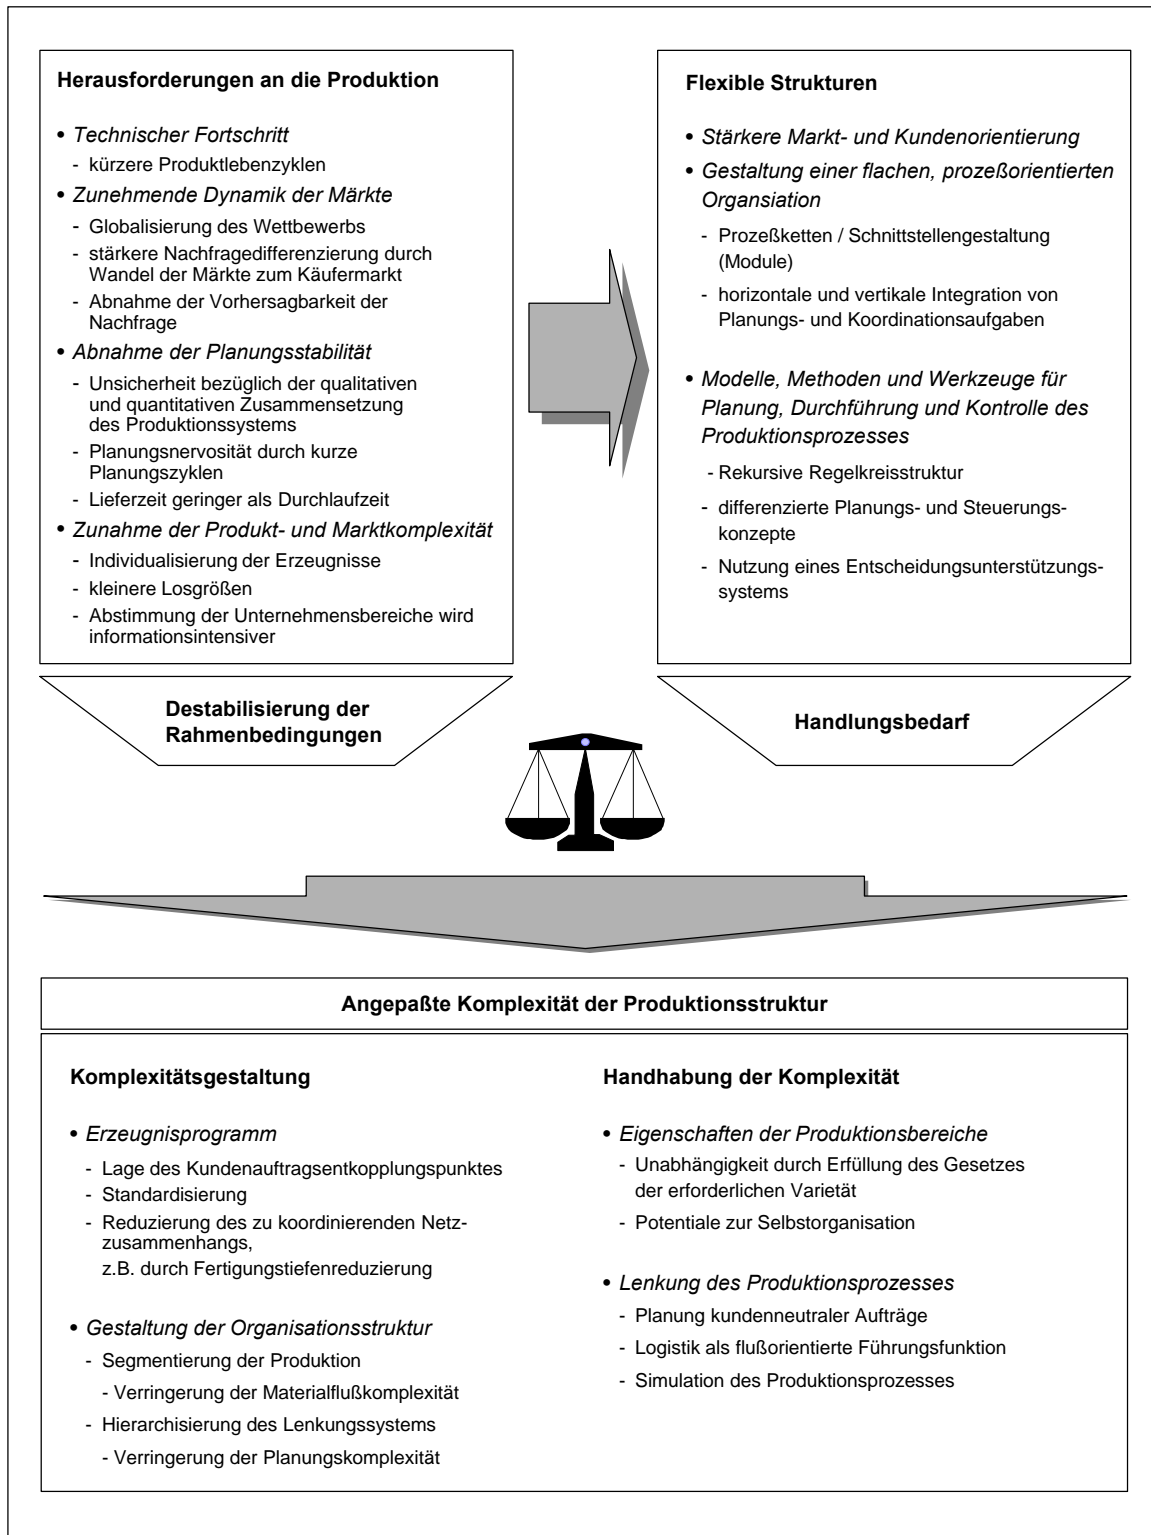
Herausforderungen an die Produktion

• Technischer Fortschritt
- kürzere Produktlebenzyklen
• Zunehmende Dynamik der Märkte
- Globalisierung des Wettbewerbs
- stärkere Nachfragedifferenzierung durch Wandel der Märkte zum Käufermarkt
- Abnahme der Vorhersagbarkeit der Nachfrage
• Abnahme der Planungsstabilität
- Unsicherheit bezüglich der qualitativen und quantitativen Zusammensetzung des Produktionssystems
- Planungsnervosität durch kurze Planungszyklen
- Lieferzeit geringer als Durchlaufzeit
• Zunahme der Produkt- und Marktkomplexität
- Individualisierung der Erzeugnisse
- kleinere Losgrößen
- Abstimmung der Unternehmensbereiche wird informationsintensiver

Flexible Strukturen

• Stärkere Markt- und Kundenorientierung
• Gestaltung einer flachen, prozeßorientierten Organsiation
- Prozeßketten / Schnittstellengestaltung (Module)
- horizontale und vertikale Integration von Planungs- und Koordinationsaufgaben
• Modelle, Methoden und Werkzeuge für Planung, Durchführung und Kontrolle des Produktionsprozesses
- Rekursive Regelkreisstruktur
- differenzierte Planungs- und Steuerungskonzepte
- Nutzung eines Entscheidungsunterstützungssystems

Destabilisierung der Rahmenbedingungen

Handlungsbedarf

Angepaßte Komplexität der Produktionsstruktur

Komplexitätsgestaltung

• Erzeugnisprogramm
- Lage des Kundenauftragsentkopplungspunktes
- Standardisierung
- Reduzierung des zu koordinierenden Netzzusammenhangs, z.B. durch Fertigungstiefenreduzierung
• Gestaltung der Organisationsstruktur
- Segmentierung der Produktion
- Verringerung der Materialflußkomplexität
- Hierarchisierung des Lenkungssystems
- Verringerung der Planungskomplexität

Handhabung der Komplexität

• Eigenschaften der Produktionsbereiche
- Unabhängigkeit durch Erfüllung des Gesetzes der erforderlichen Varietät
- Potentiale zur Selbstorganisation
• Lenkung des Produktionsprozesses
- Planung kundenneutraler Aufträge
- Logistik als flußorientierte Führungsfunktion
- Simulation des Produktionsprozesses